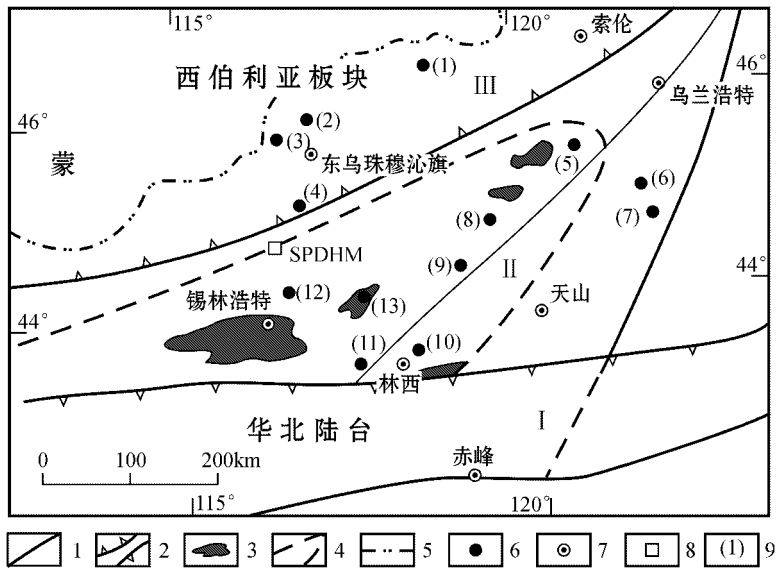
115°
120°
索伦
西伯利亚板块
(1)
III
46°
乌兰浩特
46°
(2)
(3)
东乌珠穆沁旗
蒙
(5)
(6)
(4)
(8)
(7)
SPDHM
(9)
II
44°
锡林浩特
(12)
(13)
天山
44°
(11)
(10)
林西
华北陆台
I
0
100
200km
赤峰
115°
120°
1
2
3
4
5
6
7
8
(1)
9